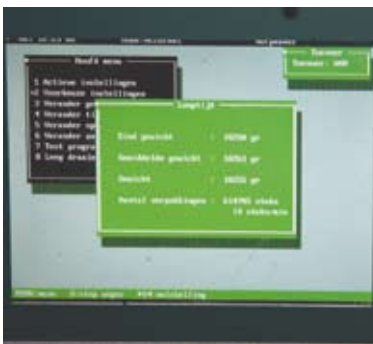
Hoofd menu

1 Actieve instellingen
2 Voorkeuze instellingen
3 Voeder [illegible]
4 Voeder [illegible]
5 Voeder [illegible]
6 Voeder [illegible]
7 Test program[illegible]
8 Leeg draaien

Tasser
Tasser: 000

Langtijd

Eind gewicht : 10250 gr

Gemiddelde gewicht : 10253 gr

Gewicht : 10253 gr

Aantal verpakkingen : 616945 stuks
19 stuks/min

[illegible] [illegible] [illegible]